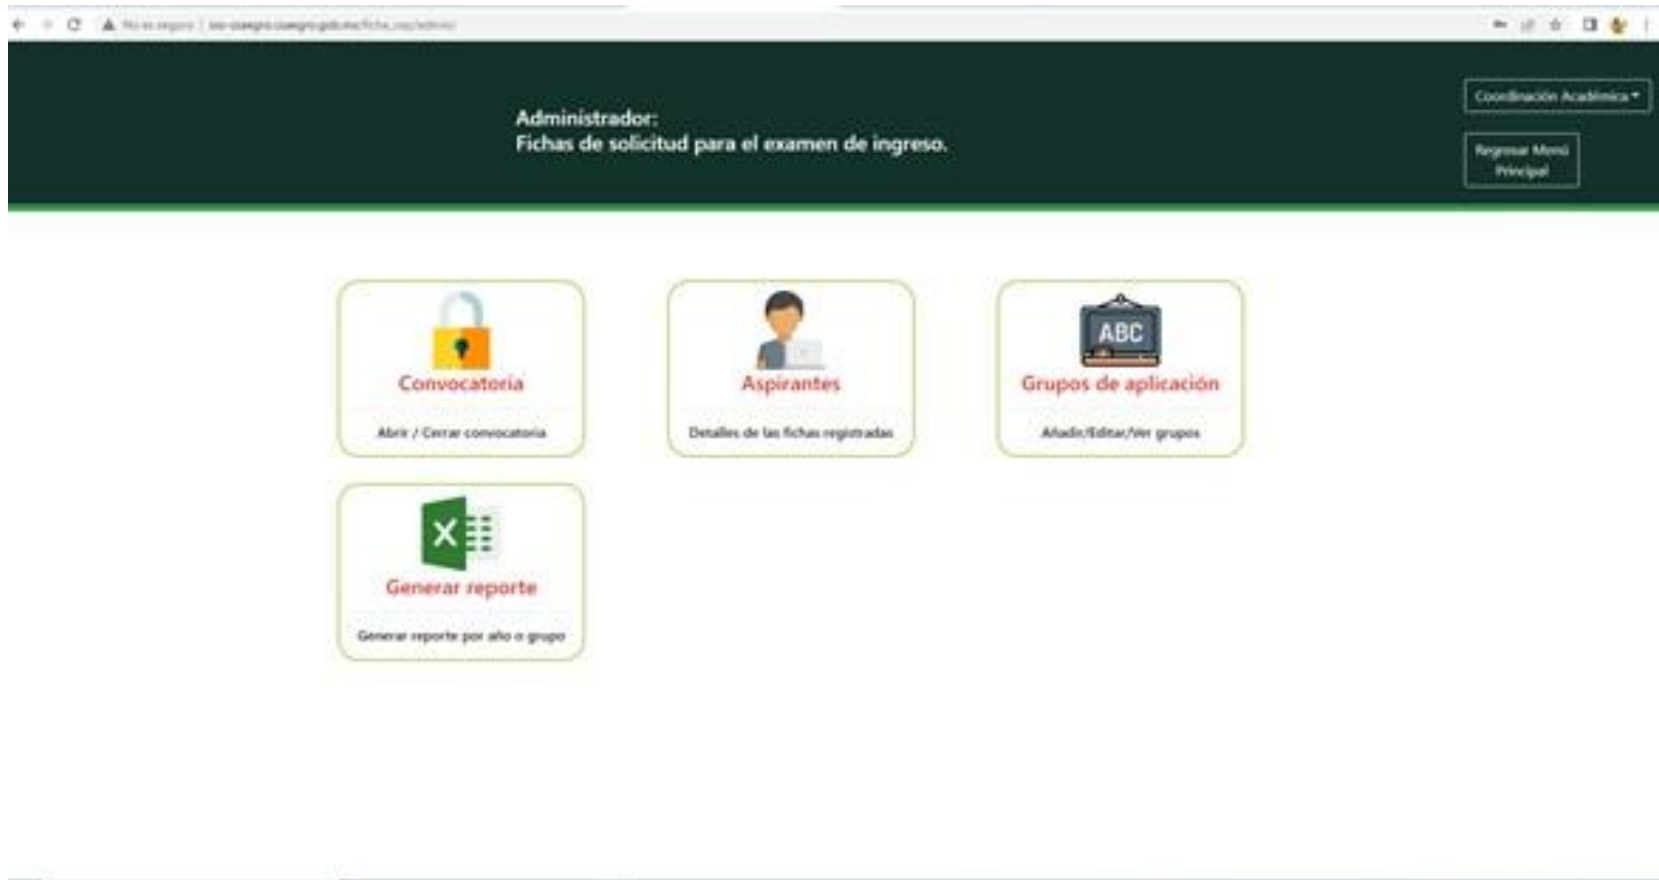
No es seguro | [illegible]

Administrador:
Fichas de solicitud para el examen de ingreso.

Coordinación Académica

Regresar Menú Principal

Convocatoria
Abrir / Cerrar convocatoria

Aspirantes
Detalles de las fichas registradas

ABC
Grupos de aplicación
Añadir/Editar/Ver grupos

Generar reporte
Generar reporte por año o grupo